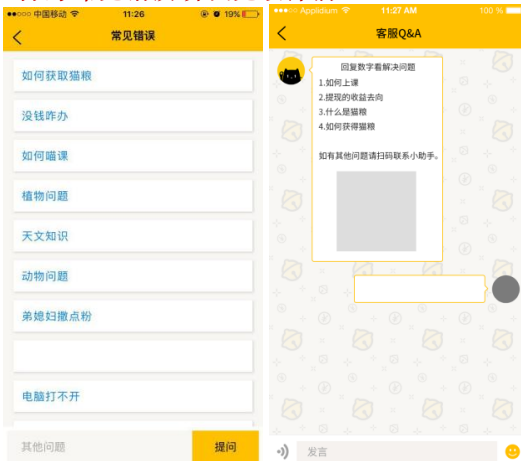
●●○○○ 中国移动 11:26 19%

常见错误

如何获取猫粮

没钱咋办

如何喵课

植物问题

天文知识

动物问题

弟媳妇撒点粉

电脑打不开

其他问题

提问

●●●○○ Applidium 11:27 AM 100 %

客服Q&A

回复数字看解决问题
1.如何上课
2.提现的收益去向
3.什么是猫粮
4.如何获得猫粮

如有其他问题请扫码联系小助手。

发言